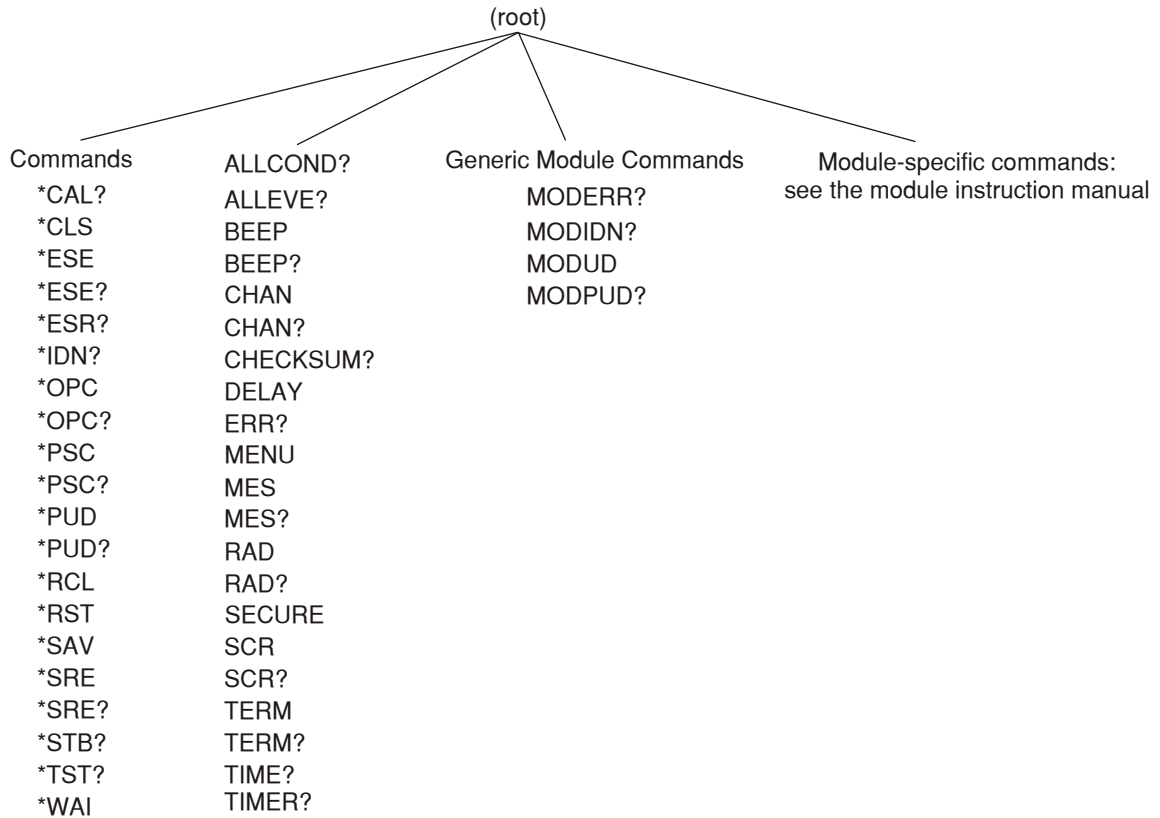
(root)

Commands
*CAL?
*CLS
*ESE
*ESE?
*ESR?
*IDN?
*OPC
*OPC?
*PSC
*PSC?
*PUD
*PUD?
*RCL
*RST
*SAV
*SRE
*SRE?
*STB?
*TST?
*WAI

ALLCOND?
ALLEVE?
BEEP
BEEP?
CHAN
CHAN?
CHECKSUM?
DELAY
ERR?
MENU
MES
MES?
RAD
RAD?
SECURE
SCR
SCR?
TERM
TERM?
TIME?
TIMER?

Generic Module Commands
MODERR?
MODIDN?
MODUD
MODPUD?

Module-specific commands:
see the module instruction manual